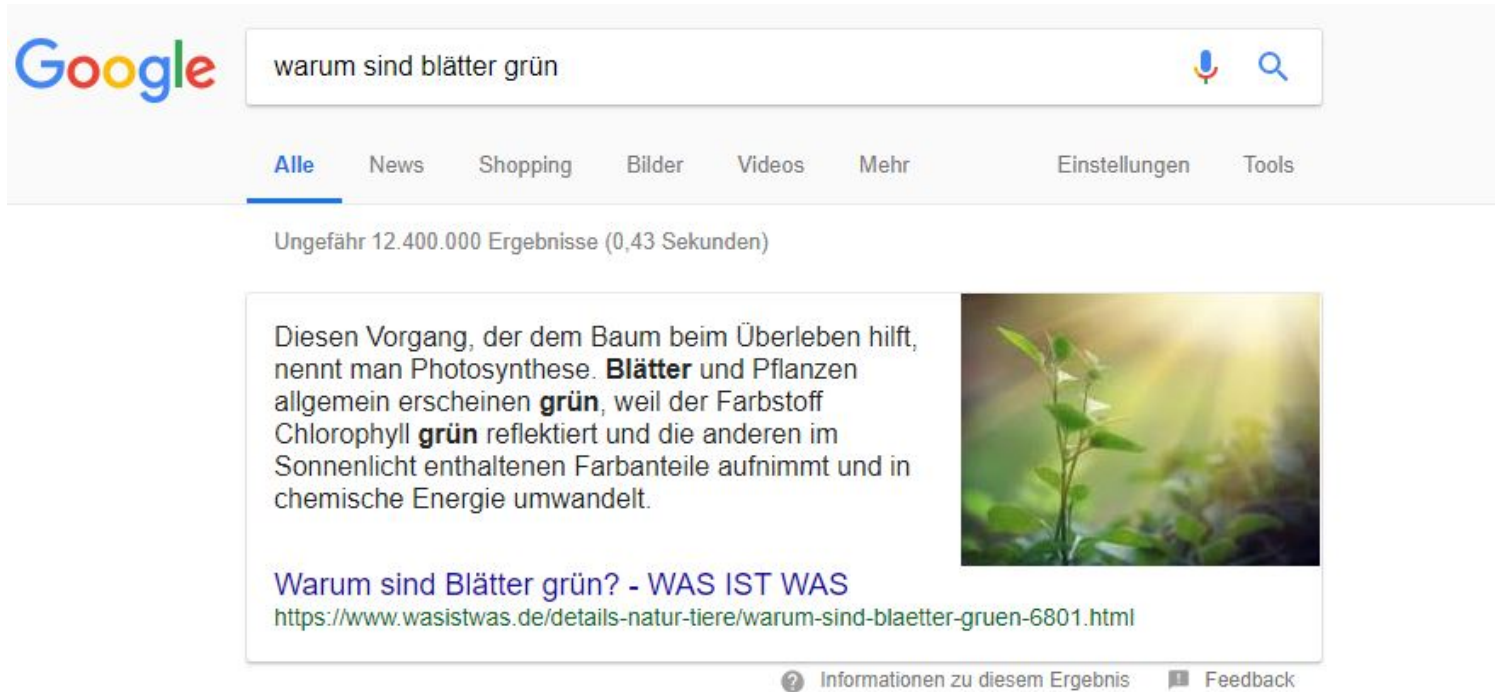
Google

warum sind blätter grün

Alle News Shopping Bilder Videos Mehr Einstellungen Tools

Ungefähr 12.400.000 Ergebnisse (0,43 Sekunden)

Diesen Vorgang, der dem Baum beim Überleben hilft, nennt man Photosynthese. **Blätter** und Pflanzen allgemein erscheinen **grün**, weil der Farbstoff Chlorophyll **grün** reflektiert und die anderen im Sonnenlicht enthaltenen Farbanteile aufnimmt und in chemische Energie umwandelt.

Warum sind Blätter grün? - WAS IST WAS
https://www.wasistwas.de/details-natur-tiere/warum-sind-blaetter-gruen-6801.html

Informationen zu diesem Ergebnis Feedback